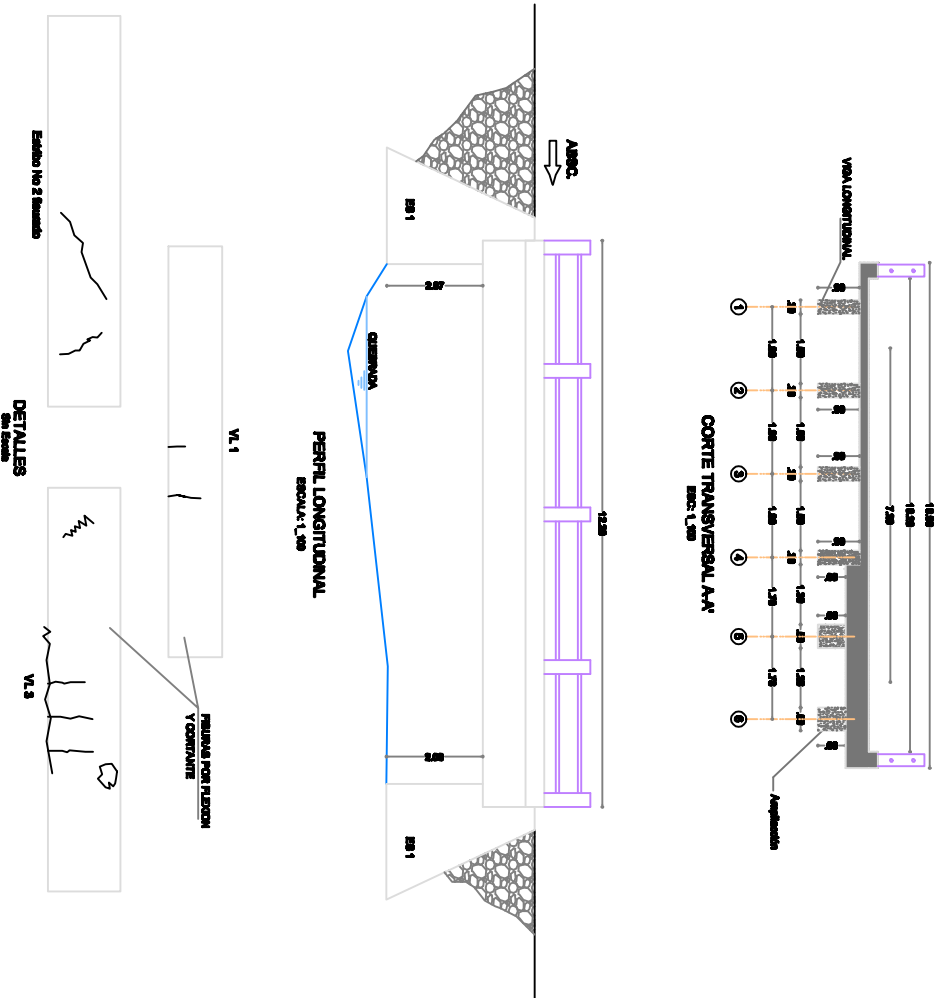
Estribo No 2 Sección

DETALLES
Sin Escala

VL 1

VL 3

FISURAS POR FLEXION
Y CORTANTE

ES 1

ABSC.

2.97

QUEBRADA

PERFIL LONGITUDINAL
ESCALA: 1_100

2.98

ES 1

12.98

VIGA LONGITUDINAL

CORTE TRANSVERSAL A-A'
ESC: 1_100

1
2
3
4
5
6

Ampliación

10.56
10.36
7.50